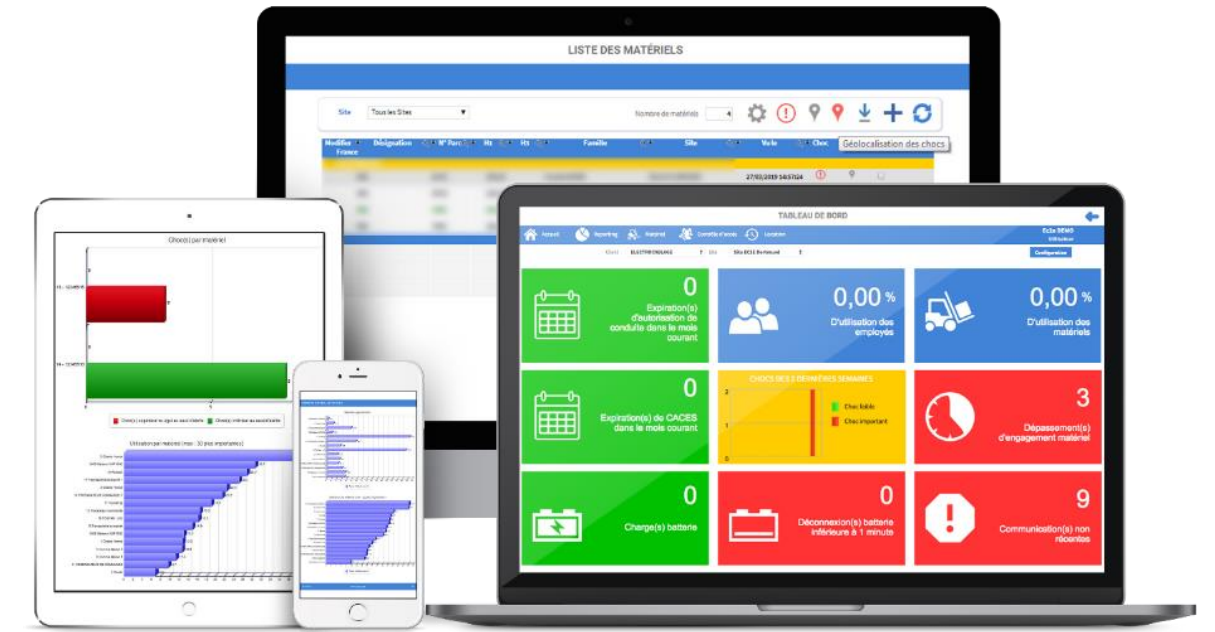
LISTE DES MATÉRIELS

Site Tous les Sites

Nombre de matériels 4

Géolocalisation des chocs

Modifiée France | Désignation | N° Parc | Ma | Ha | Famille | Site | Veille | Choc

27/03/2019 14:57:24

Chocs (par impact)

Utilisation par matériel (max : 30 plus importantes)

TABLEAU DE BORD

Accueil Reporting Matériel Contrôle d'accès Location

Configuration

0
Expiration(s) d'autorisation de conduite dans le mois courant

0,00 %
D'utilisation des employés

0,00 %
D'utilisation des matériels

0
Expiration(s) de CACES dans le mois courant

CHOCS DES 2 DERNIÈRES SEMAINES
Choc faible
Choc important

3
Dépassement(s) d'engagement matériel

0
Charge(s) batterie

0
Déconnexion(s) batterie inférieure à 1 minute

9
Communication(s) non récentes